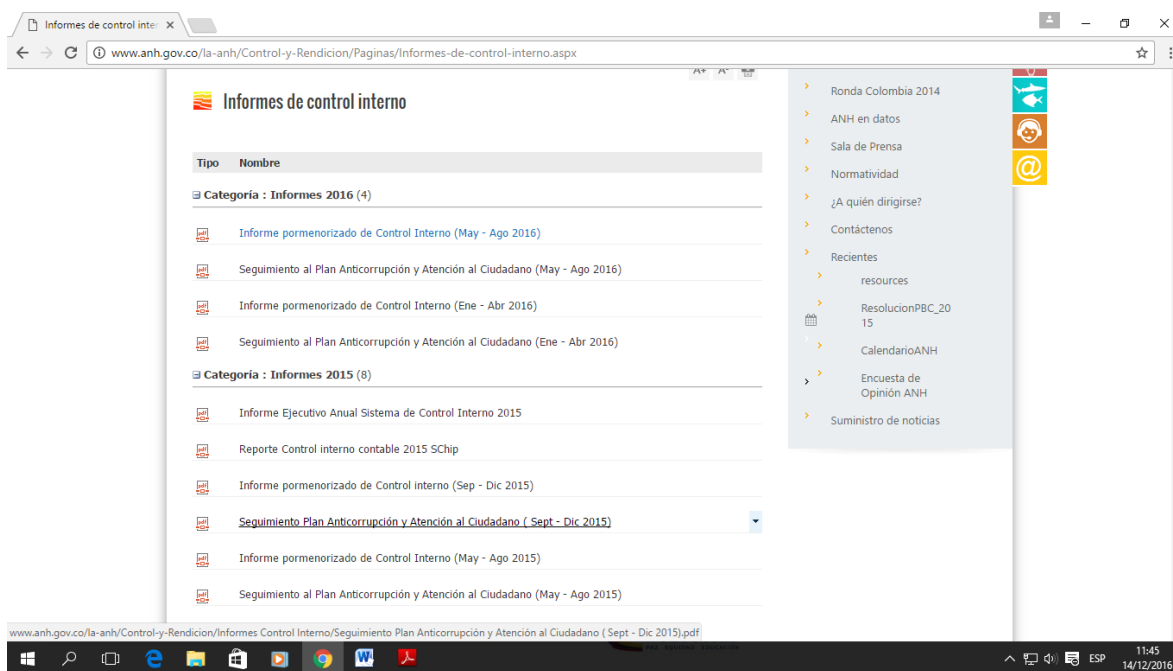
Informes de control inter ×

www.anh.gov.co/la-anh/Control-y-Rendicion/Paginas/Informes-de-control-interno.aspx

A+ A-

Informes de control interno

| Tipo | Nombre |
|---|---|
| | ⊟ Categoría : Informes 2016 (4) |
| | Informe pormenorizado de Control Interno (May - Ago 2016) |
| | Seguimiento al Plan Anticorrupción y Atención al Ciudadano (May - Ago 2016) |
| | Informe pormenorizado de Control Interno (Ene - Abr 2016) |
| | Seguimiento al Plan Anticorrupción y Atención al Ciudadano (Ene - Abr 2016) |
| | ⊟ Categoría : Informes 2015 (8) |
| | Informe Ejecutivo Anual Sistema de Control Interno 2015 |
| | Reporte Control interno contable 2015 SChip |
| | Informe pormenorizado de Control interno (Sep - Dic 2015) |
| | Seguimiento Plan Anticorrupción y Atención al Ciudadano ( Sept - Dic 2015) |
| | Informe pormenorizado de Control Interno (May - Ago 2015) |
| | Seguimiento al Plan Anticorrupción y Atención al Ciudadano (May - Ago 2015) |

Ronda Colombia 2014
ANH en datos
Sala de Prensa
Normatividad
¿A quién dirigirse?
Contáctenos
Recientes
resources
ResolucionPBC_2015
CalendarioANH
Encuesta de Opinión ANH
Suministro de noticias

www.anh.gov.co/la-anh/Control-y-Rendicion/Informes Control Interno/Seguimiento Plan Anticorrupción y Atención al Ciudadano ( Sept - Dic 2015).pdf

ESP 11:45 14/12/2016